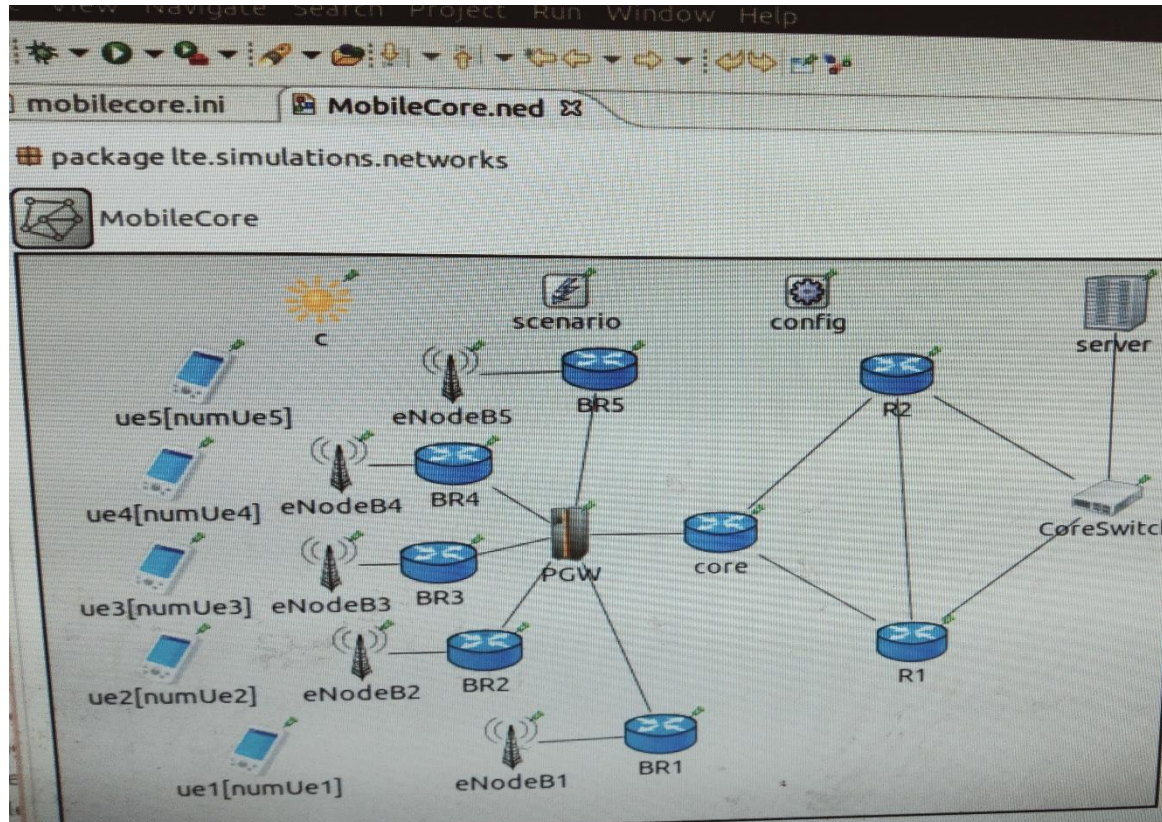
View Navigate Search Project Run Window Help

mobilecore.ini

MobileCore.ned

package lte.simulations.networks

MobileCore

c

scenario

config

server

ue5[numUe5]

eNodeB5

BR5

R2

ue4[numUe4]

eNodeB4

BR4

PGW

core

CoreSwitc

ue3[numUe3]

eNodeB3

BR3

ue2[numUe2]

eNodeB2

BR2

R1

ue1[numUe1]

eNodeB1

BR1